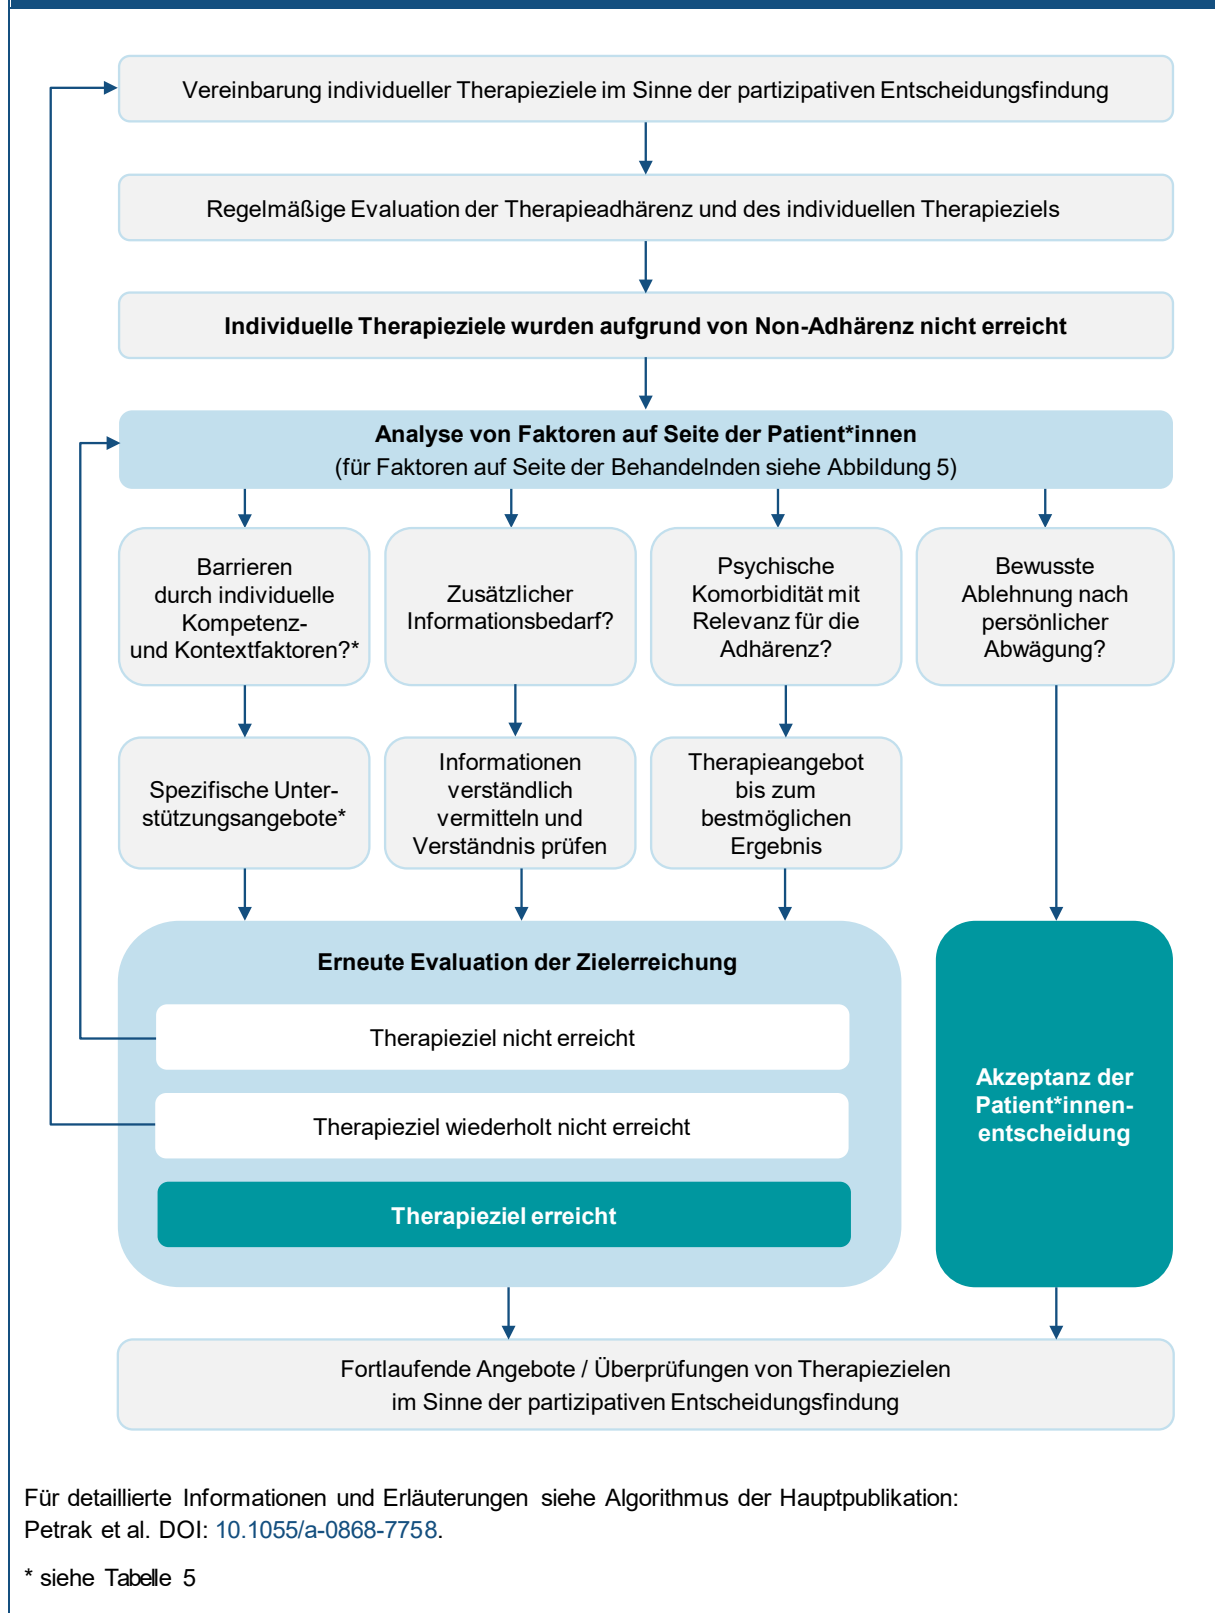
Vereinbarung individueller Therapieziele im Sinne der partizipativen Entscheidungsfindung

Regelmäßige Evaluation der Therapieadhärenz und des individuellen Therapieziels

Individuelle Therapieziele wurden aufgrund von Non-Adhärenz nicht erreicht

Analyse von Faktoren auf Seite der Patient*innen
(für Faktoren auf Seite der Behandelnden siehe Abbildung 5)

Barrieren durch individuelle Kompetenz- und Kontextfaktoren?*

Zusätzlicher Informationsbedarf?

Psychische Komorbidität mit Relevanz für die Adhärenz?

Bewusste Ablehnung nach persönlicher Abwägung?

Spezifische Unterstützungsangebote*

Informationen verständlich vermitteln und Verständnis prüfen

Therapieangebot bis zum bestmöglichen Ergebnis

Erneute Evaluation der Zielerreichung

Therapieziel nicht erreicht

Therapieziel wiederholt nicht erreicht

Therapieziel erreicht

Akzeptanz der Patient*innenentscheidung

Fortlaufende Angebote / Überprüfungen von Therapiezielen im Sinne der partizipativen Entscheidungsfindung

Für detaillierte Informationen und Erläuterungen siehe Algorithmus der Hauptpublikation: Petrak et al. DOI: 10.1055/a-0868-7758.

* siehe Tabelle 5